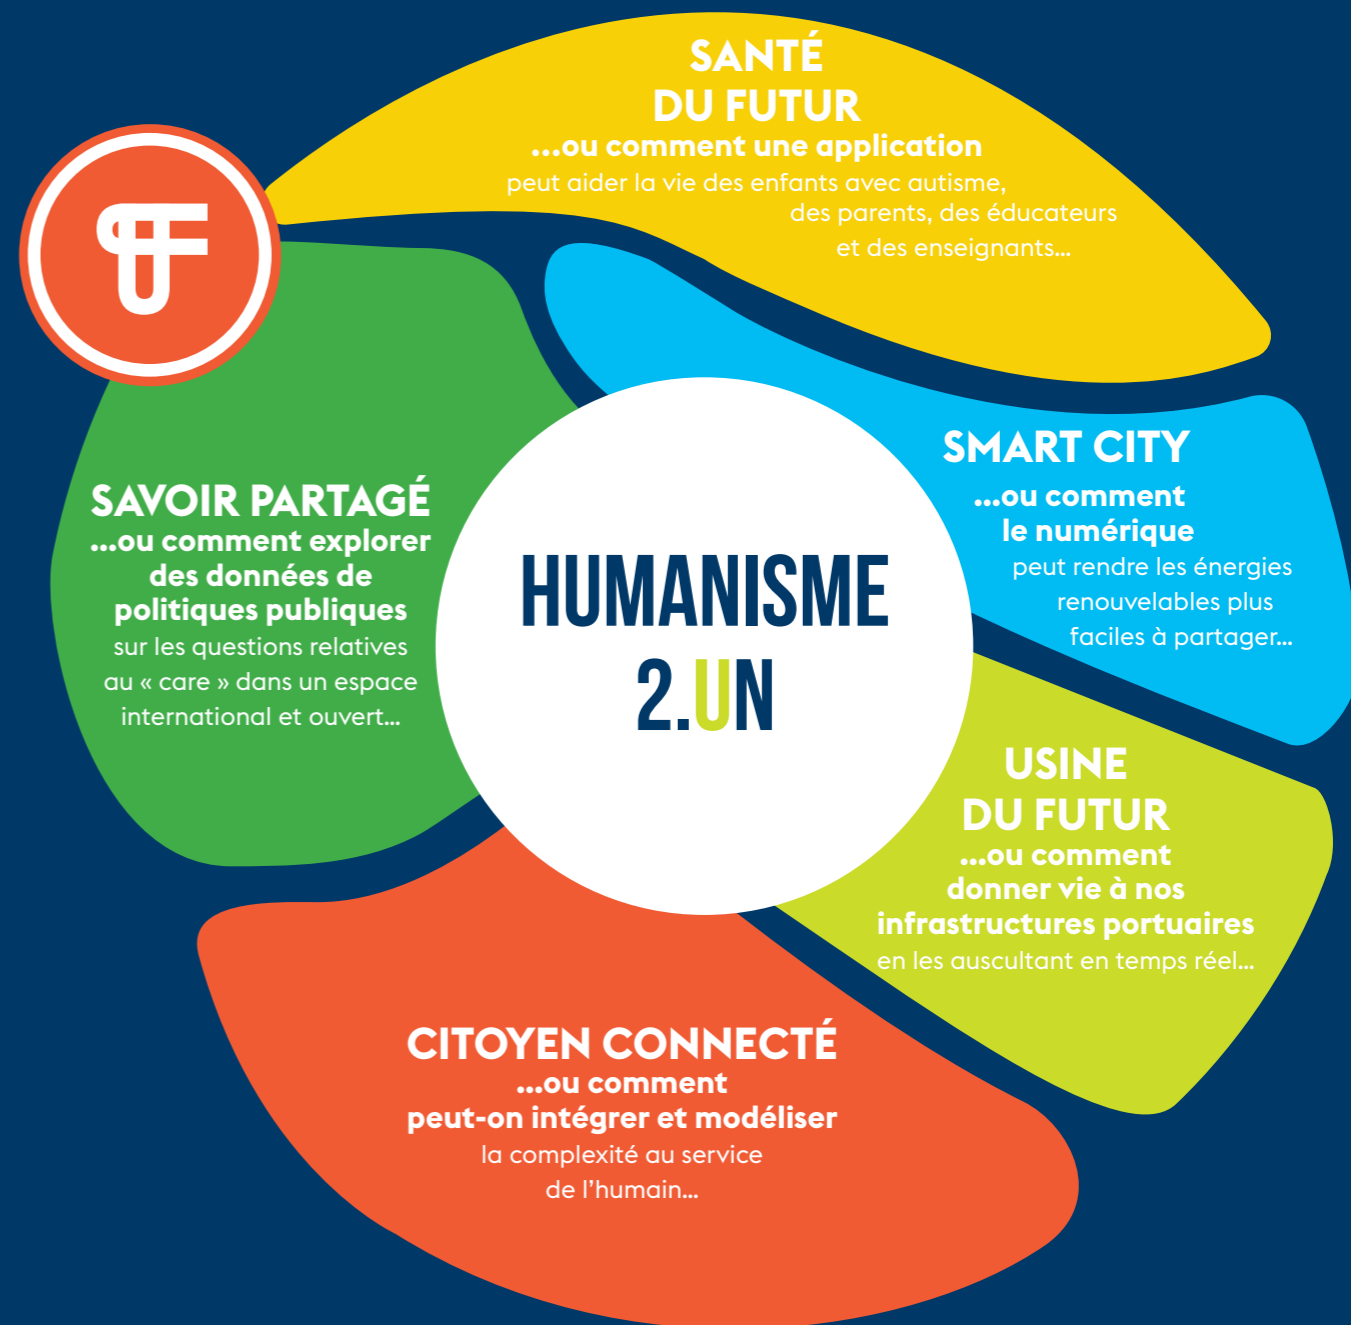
HUMANISME 2.UN

SANTÉ DU FUTUR
...ou comment une application peut aider la vie des enfants avec autisme, des parents, des éducateurs et des enseignants...

SMART CITY
...ou comment le numérique peut rendre les énergies renouvelables plus faciles à partager...

USINE DU FUTUR
...ou comment donner vie à nos infrastructures portuaires en les auscultant en temps réel...

CITOYEN CONNECTÉ
...ou comment peut-on intégrer et modéliser la complexité au service de l'humain...

SAVOIR PARTAGÉ
...ou comment explorer des données de politiques publiques sur les questions relatives au « care » dans un espace international et ouvert...